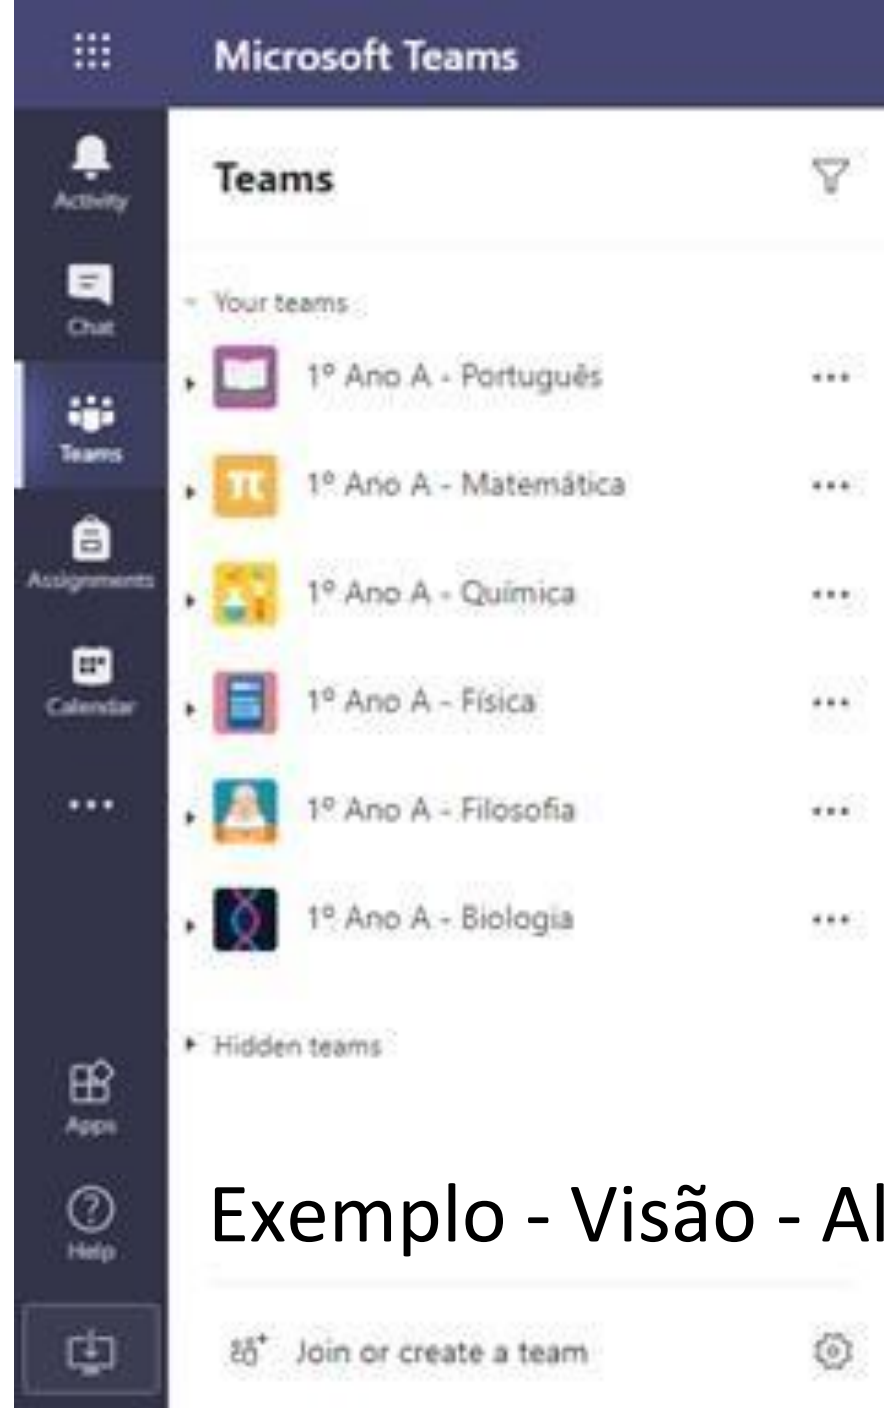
Microsoft Teams

Activity

Chat

Teams

Assignments

Calendar

...

Apps

Help

Teams

Your teams

1º Ano A - Português ...

1º Ano A - Matemática ...

1º Ano A - Química ...

1º Ano A - Física ...

1º Ano A - Filosofia ...

1º Ano A - Biologia ...

Hidden teams

Exemplo - Visão - Al

Join or create a team